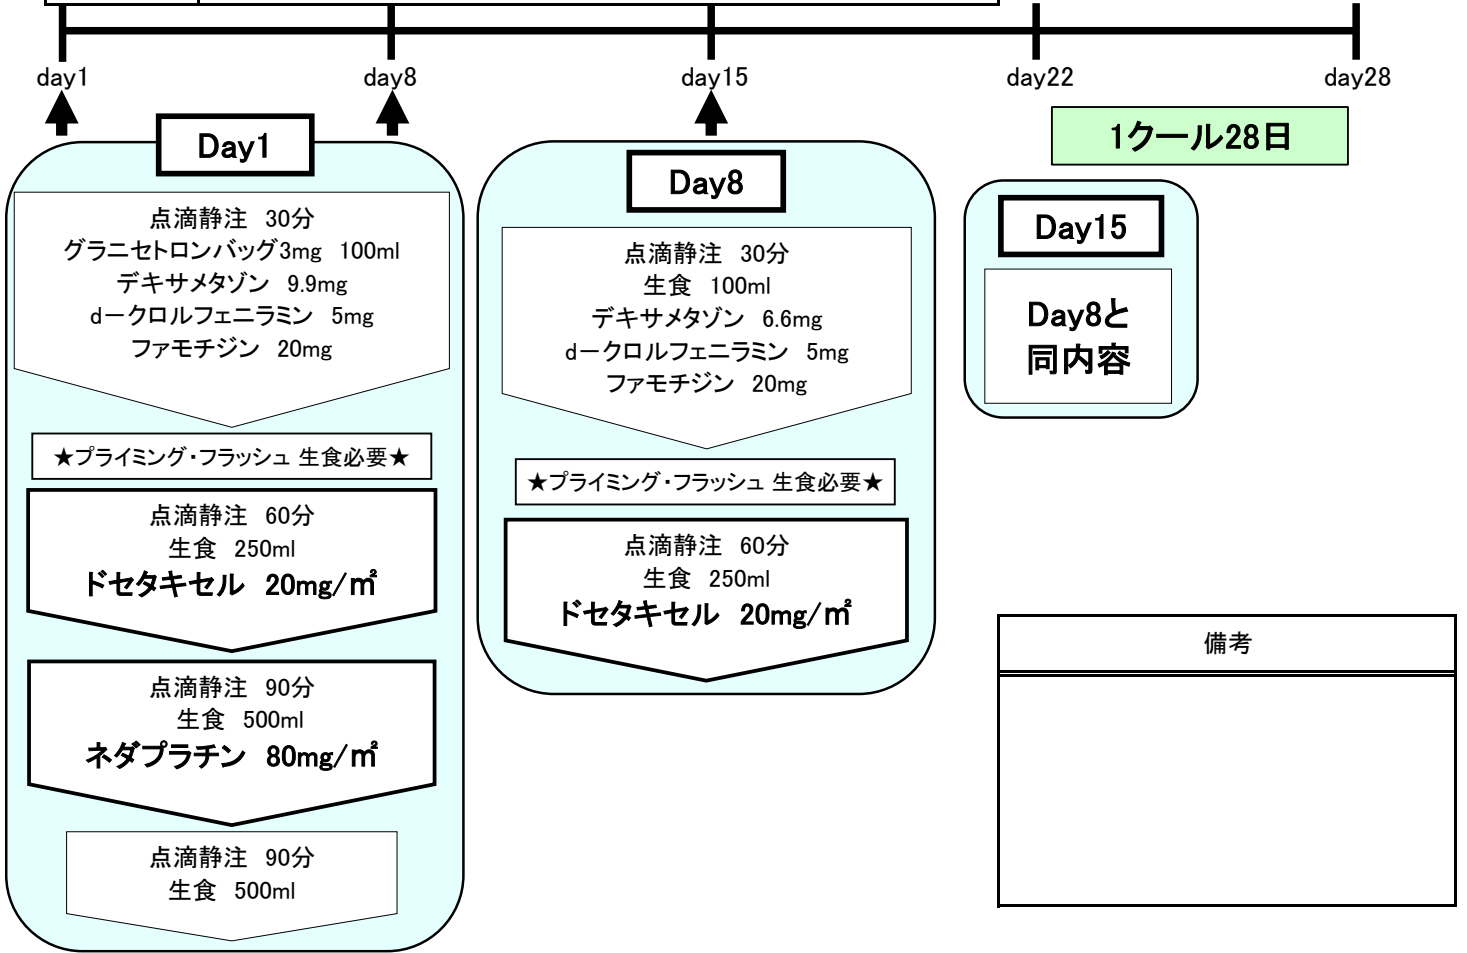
day1 day8 day15 day22 day28

1クール28日

Day1

点滴静注 30分
グラニセトロンバッグ3mg 100ml
デキサメタゾン 9.9mg
d－クロルフェニラミン 5mg
ファモチジン 20mg

★プライミング・フラッシュ 生食必要★

点滴静注 60分
生食 250ml
ドセタキセル 20mg/㎡

点滴静注 90分
生食 500ml
ネダプラチン 80mg/㎡

点滴静注 90分
生食 500ml

Day8

点滴静注 30分
生食 100ml
デキサメタゾン 6.6mg
d－クロルフェニラミン 5mg
ファモチジン 20mg

★プライミング・フラッシュ 生食必要★

点滴静注 60分
生食 250ml
ドセタキセル 20mg/㎡

Day15

Day8と
同内容

備考